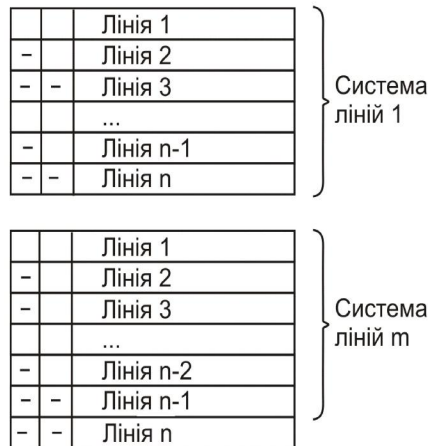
|  |  |  |
|---|---|---|
|  |  | Лінія 1 |
| – |  | Лінія 2 |
| – | – | Лінія 3 |
|  |  | ... |
| – |  | Лінія n-1 |
| – | – | Лінія n |

Система ліній 1

|  |  |  |
|---|---|---|
|  |  | Лінія 1 |
| – |  | Лінія 2 |
| – |  | Лінія 3 |
|  |  | ... |
| – |  | Лінія n-2 |
| – | – | Лінія n-1 |
| – | – | Лінія n |

Система ліній m